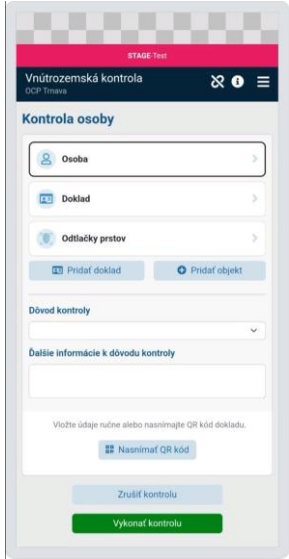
STAGE Test

Vnútrozemská kontrola
OCP Trnava

Kontrola osoby

Osoba

Doklad

Odtlačky prstov

Pridať doklad

Pridať objekt

Dôvod kontroly

Ďalšie informácie k dôvodu kontroly

Vložte údaje ručne alebo nasnímajte QR kód dokladu.

Nasnímať QR kód

Zrušiť kontrolu

Vykonať kontrolu